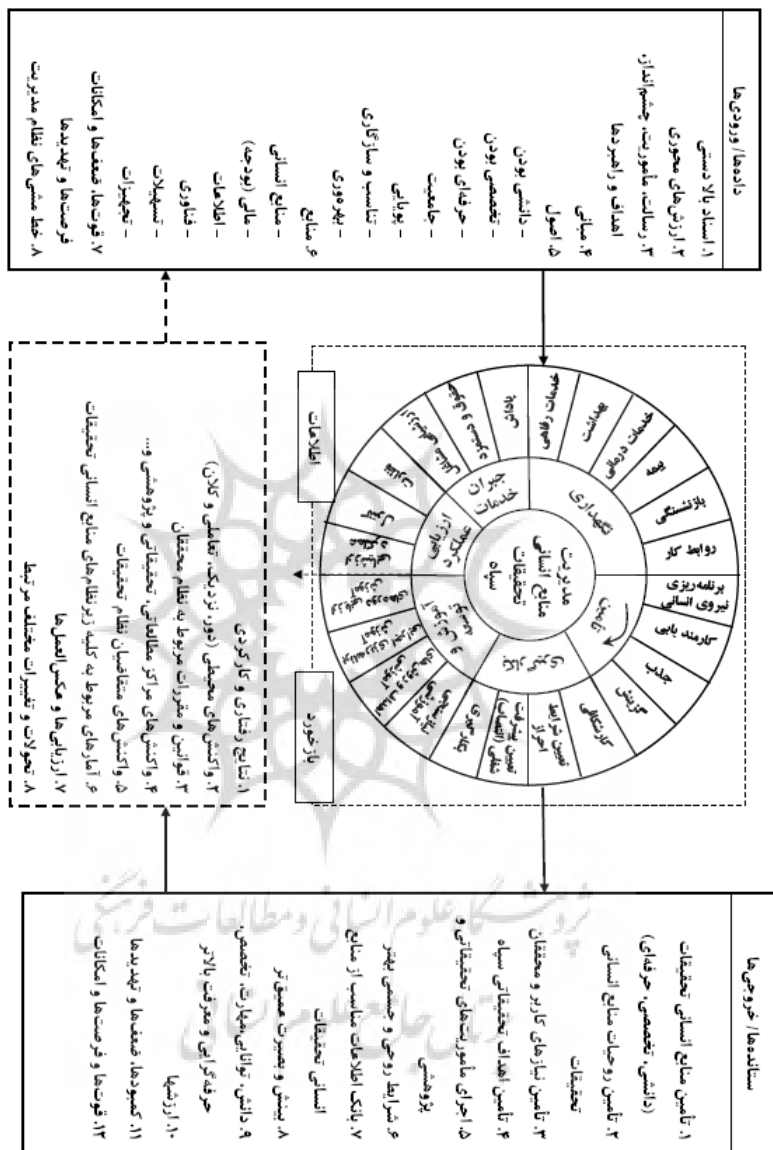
دادەها/ ورودی‌ها

۱. اسناد بالا دستی
۲. ارزش‌های محوری
۳. رسالت، مأموریت، چشم‌انداز، اهداف و راهبردها
۴. مبانی
۵. اصول
– دانشی بودن
– تخصصی بودن
– حرفه‌ای بودن
– جامعیت
– پویایی
– تناسب و سازگاری
– بهره‌وری
۶. منابع
– منابع انسانی
– مالی (بودجه)
– اطلاعات
– فناوری
– تسهیلات
– تجهیزات
۷. قوت‌ها و ضعف‌ها و امکانات فرصت‌ها و تهدیدها
۸. خط مشی‌های نظام مدیریت

مدیریت منابع انسانی تحقیقات سپاه

نگهداری
تأمین
جبران خدمات
ارزیابی عملکرد
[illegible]

برنامه‌ریزی نیروی انسانی
کارمند یابی
جذب
گزینش
کارشناسی
تعیین شرایط احراز
تعیین صلاحیت شغلی (انتصاب)
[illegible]
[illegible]
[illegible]
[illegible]
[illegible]
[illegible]
پاداش
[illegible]
خدمات رفاهی
بهداشت
خدمات درمانی
بیمه
بازنشستگی
روابط کار

اطلاعات

بازخورد

۱. نتایج رفتاری و کارکردی
۲. واکنش‌های محیطی (دور، نزدیک، تعاملی و کلان)
۳. قوانین و مقررات مربوط به نظام محققان
۴. واکنش‌های متقاضیان نظام تحقیقاتی و پژوهشی و...
۵. واکنش‌های مراکز مطالعاتی، تحقیقاتی و پژوهشی و...
۶. آمارهای مربوط به کلیه زیرنظام‌های منابع انسانی تحقیقات
۷. ارزیابی‌ها و عکس‌العمل‌ها
۸. تحولات و تغییرات مختلف مرتبط

ستاندەها/ خروجی‌ها

۱. تأمین منابع انسانی تحقیقات (دانشی، تخصصی، حرفه‌ای)
۲. تأمین روحیات منابع انسانی تحقیقات
۳. تأمین نیازهای کاربر و محققان
۴. تأمین اهداف تحقیقاتی سپاه
۵. اجرای مأموریت‌های تحقیقاتی و پژوهشی
۶. شرایط روحی و جسمی بهتر
۷. بانک اطلاعات مناسب از منابع انسانی تحقیقات
۸. بینش و بصیرت عمیق‌تر
۹. دانش، توانایی، مهارت تخصصی، حرفه‌ای و معرفت بالاتر
۱۰. ارزش‌ها
۱۱. کمبودها، ضعف‌ها و تهدیدها
۱۲. قوت‌ها و فرصت‌ها و امکانات

پژوهشگاه علوم انسانی و مطالعات فرهنگی
پرتال جامع علوم انسانی